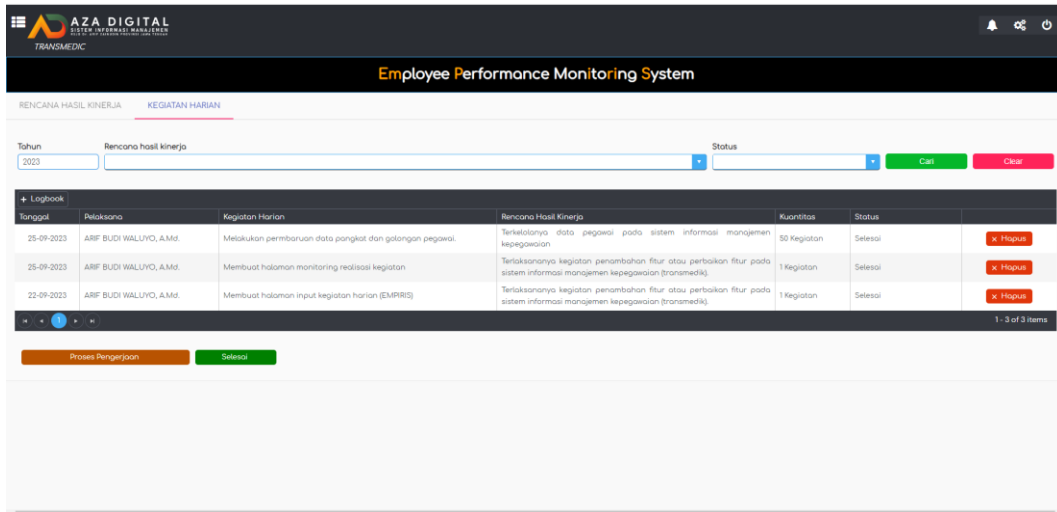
AZA DIGITAL
SISTEM INFORMASI MANAJEMEN
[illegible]
TRANSMEDIC

Employee Performance Monitoring System

RENCANA HASIL KINERJA KEGIATAN HARIAN

Tahun
2023

Rencana hasil kinerja

Status

Cari Clear

+ Logbook

| Tanggal | Pelaksana | Kegiatan Harian | Rencana Hasil Kinerja | Kuantitas | Status | |
|---|---|---|---|---|---|---|
| 25-09-2023 | ARIF BUDI WALUYO, A.Md. | Melakukan pembaruan data pangkat dan golongan pegawai. | Terkelolanya data pegawai pada sistem informasi manajemen kepegawaian | 50 Kegiatan | Selesai | × Hapus |
| 25-09-2023 | ARIF BUDI WALUYO, A.Md. | Membuat halaman monitoring realisasi kegiatan | Terlaksananya kegiatan penambahan fitur atau perbaikan fitur pada sistem informasi manajemen kepegawaian (transmedik). | 1 Kegiatan | Selesai | × Hapus |
| 22-09-2023 | ARIF BUDI WALUYO, A.Md. | Membuat halaman input kegiatan harian (EMPIRIS) | Terlaksananya kegiatan penambahan fitur atau perbaikan fitur pada sistem informasi manajemen kepegawaian (transmedik). | 1 Kegiatan | Selesai | × Hapus |

1

1 - 3 of 3 items

Proses Pengerjaan Selesai